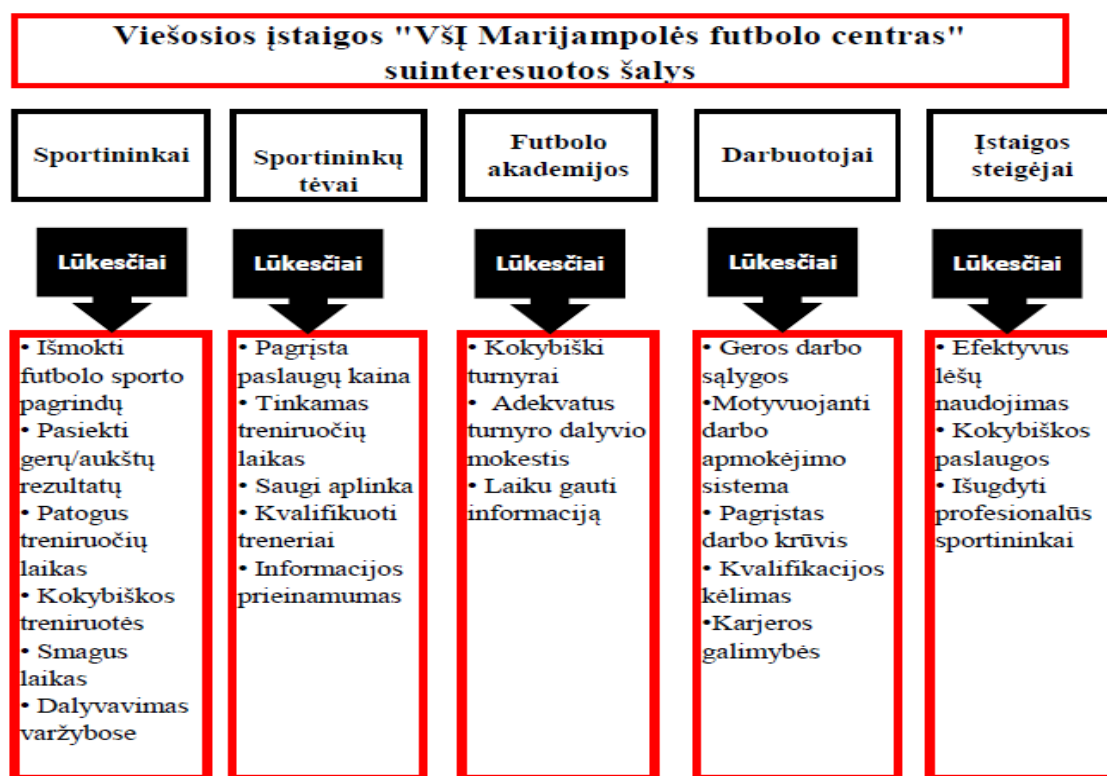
Viešosios įstaigos "VšĮ Marijampolės futbolo centras" suinteresuotos šalys

Sportininkai

Lūkesčiai

• Išmokti futbolo sporto pagrindų
• Pasiekti gerų/aukštų rezultatų
• Patogus treniruočių laikas
• Kokybiškos treniruotės
• Smagus laikas
• Dalyvavimas varžybose

Sportininkų tėvai

Lūkesčiai

• Pagrįsta paslaugų kaina
• Tinkamas treniruočių laikas
• Saugi aplinka
• Kvalifikuoti treneriai
• Informacijos prieinamumas

Futbolo akademijos

Lūkesčiai

• Kokybiški turnyrai
• Adekvatus turnyro dalyvio mokestis
• Laiku gauti informaciją

Darbuotojai

Lūkesčiai

• Geros darbo sąlygos
•Motyvuojanti darbo apmokėjimo sistema
• Pagrįstas darbo krūvis
• Kvalifikacijos kėlimas
•Karjeros galimybės

Įstaigos steigėjai

Lūkesčiai

• Efektyvus lėšų naudojimas
• Kokybiškos paslaugos
• Išugdyti profesionalūs sportininkai